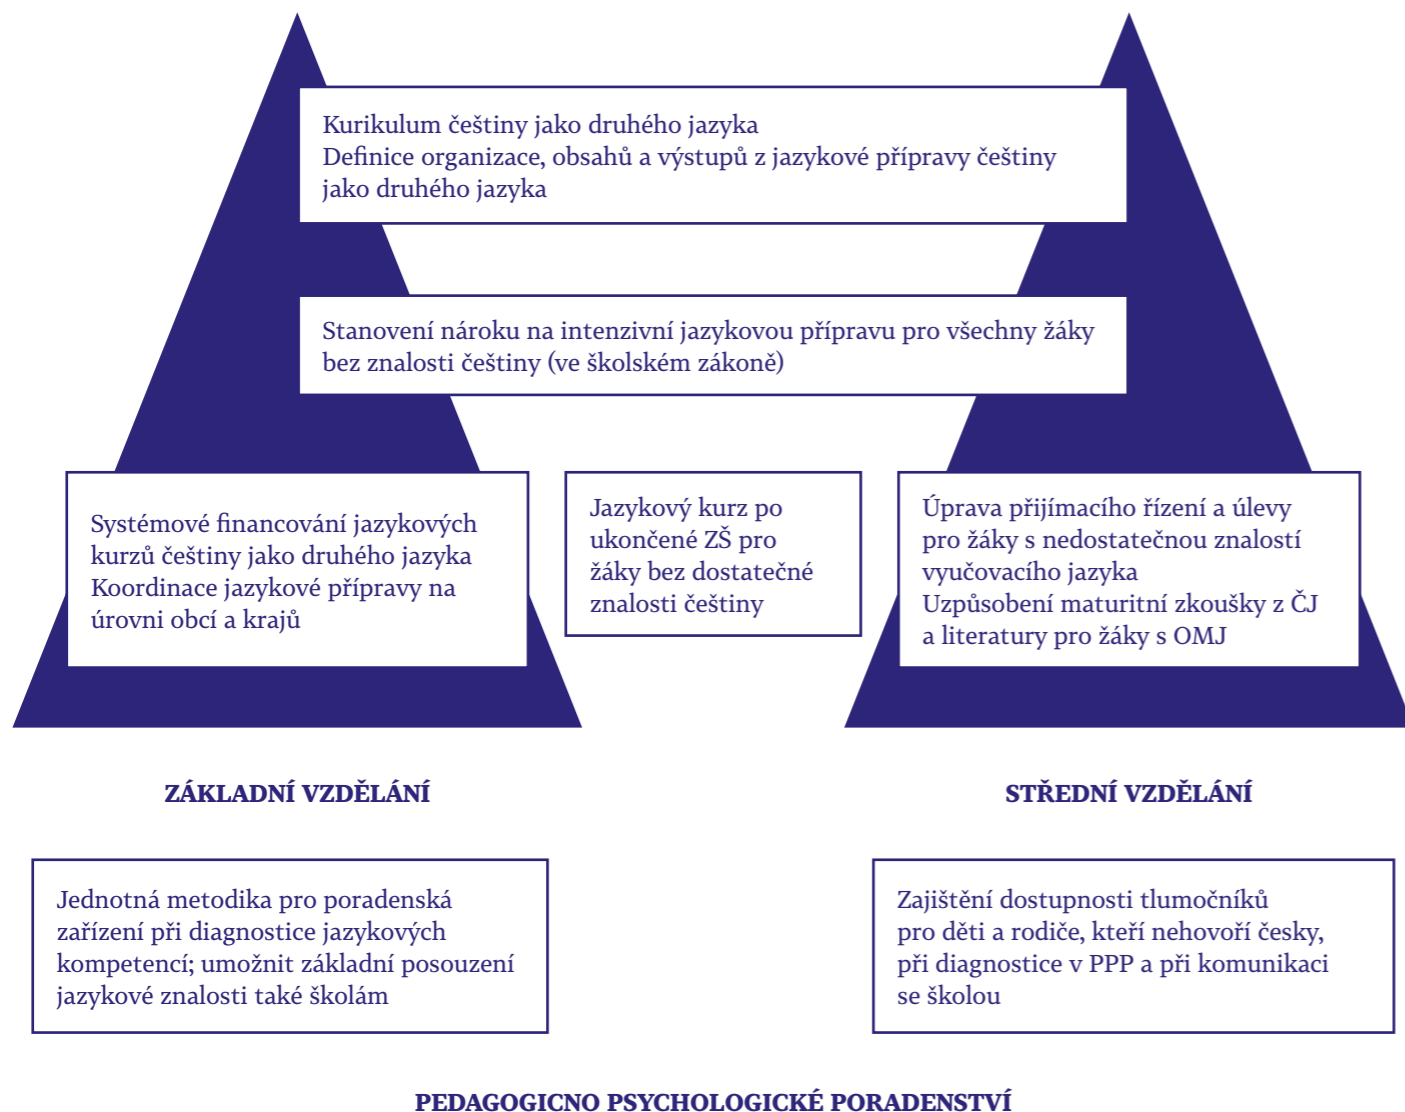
Kurikulum češtiny jako druhého jazyka
Definice organizace, obsahů a výstupů z jazykové přípravy češtiny jako druhého jazyka

Stanovení nároku na intenzivní jazykovou přípravu pro všechny žáky bez znalosti češtiny (ve školském zákoně)

Systémové financování jazykových kurzů češtiny jako druhého jazyka
Koordinace jazykové přípravy na úrovni obcí a krajů

Jazykový kurz po ukončené ZŠ pro žáky bez dostatečné znalosti češtiny

Úprava přijímacího řízení a úlevy pro žáky s nedostatečnou znalostí vyučovacího jazyka
Uzpůsobení maturitní zkoušky z ČJ a literatury pro žáky s OMJ

ZÁKLADNÍ VZDĚLÁNÍ

STŘEDNÍ VZDĚLÁNÍ

Jednotná metodika pro poradenská zařízení při diagnostice jazykových kompetencí; umožnit základní posouzení jazykové znalosti také školám

Zajištění dostupnosti tlumočníků pro děti a rodiče, kteří nehovoří česky, při diagnostice v PPP a při komunikaci se školou

PEDAGOGICNO PSYCHOLOGICKÉ PORADENSTVÍ